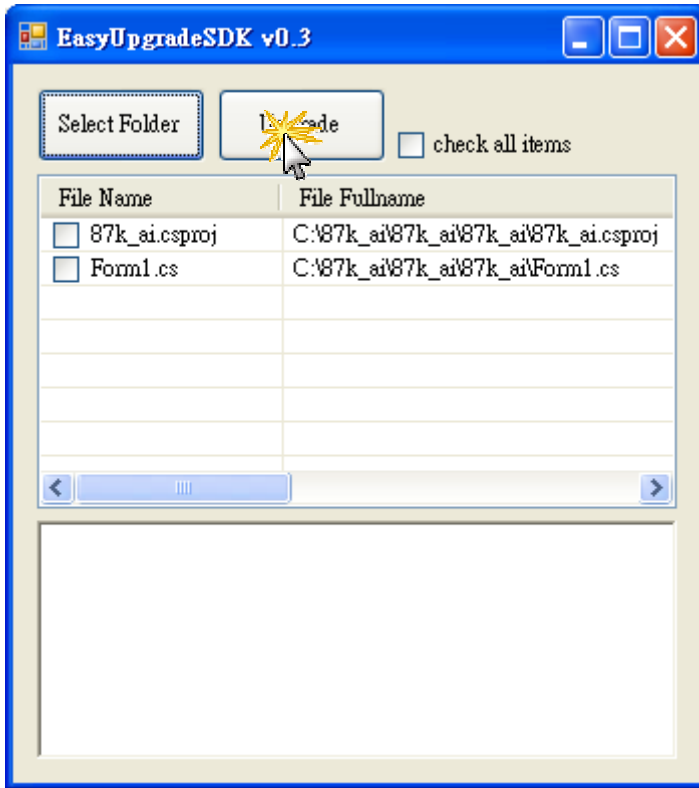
EasyUpgradeSDK v0.3

Select Folder

U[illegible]ade

check all items

| File Name | File Fullname |
|---|---|
| 87k_ai.csproj | C:\87k_ai\87k_ai\87k_ai\87k_ai.csproj |
| Form1.cs | C:\87k_ai\87k_ai\87k_ai\Form1.cs |